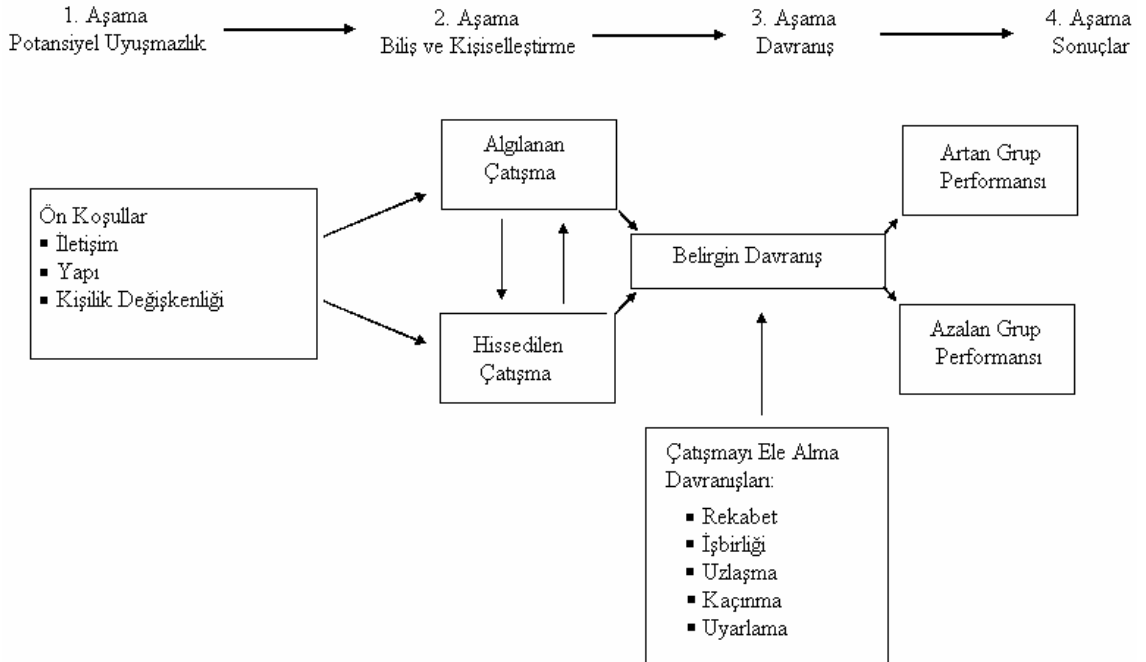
1. Aşama
Potansiyel Uyuşmazlık

2. Aşama
Biliş ve Kişiselleştirme

3. Aşama
Davranış

4. Aşama
Sonuçlar

Ön Koşullar
▪ İletişim
▪ Yapı
▪ Kişilik Değişkenliği

Algılanan Çatışma

Hissedilen Çatışma

Belirgin Davranış

Artan Grup Performansı

Azalan Grup Performansı

Çatışmayı Ele Alma Davranışları:
▪ Rekabet
▪ İşbirliği
▪ Uzlaşma
▪ Kaçınma
▪ Uyarlama